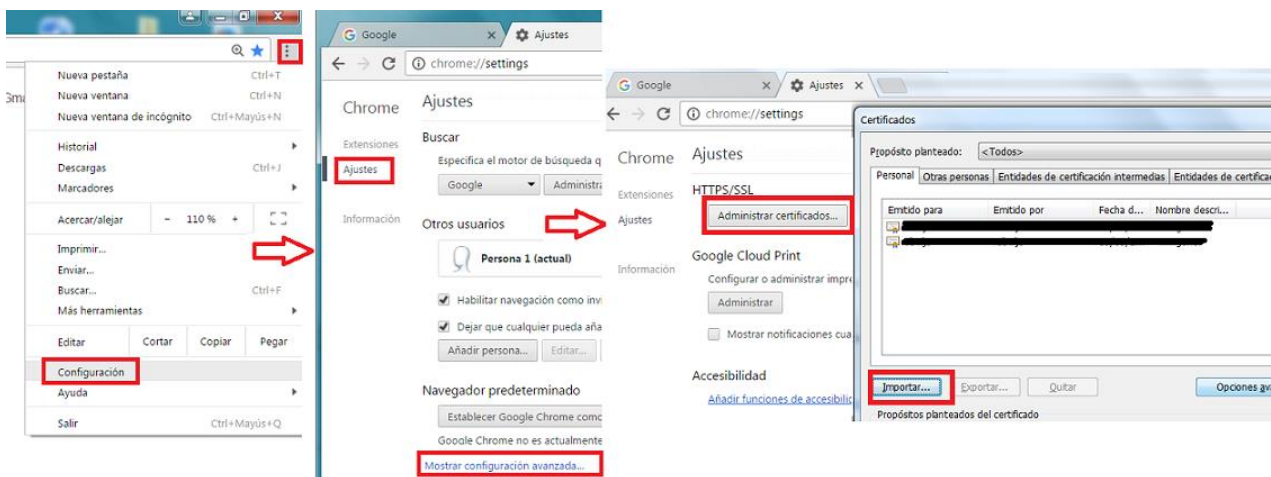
Gma

Nueva pestaña Ctrl+T
Nueva ventana Ctrl+N
Nueva ventana de incógnito Ctrl+Mayús+N
Historial
Descargas Ctrl+J
Marcadores
Acercar/alejar - 110 % +
Imprimir...
Enviar...
Buscar... Ctrl+F
Más herramientas
Editar Cortar Copiar Pegar
Configuración
Ayuda
Salir Ctrl+Mayús+Q

Google
Ajustes
chrome://settings
Chrome
Extensiones
Ajustes
Información
Ajustes
Buscar
Especifica el motor de búsqueda q
Google
Administra
Otros usuarios
Persona 1 (actual)
Habilitar navegación como inv
Dejar que cualquier pueda aña
Añadir persona...
Editar...
Navegador predeterminado
Establecer Google Chrome com
Google Chrome no es actualmente
Mostrar configuración avanzada...

Google
Ajustes
chrome://settings
Chrome
Extensiones
Ajustes
Información
Ajustes
HTTPS/SSL
Administrar certificados...
Google Cloud Print
Configurar o administrar impre
Administrar
Mostrar notificaciones cua
Accesibilidad
Añadir funciones de accesibili

Certificados
Propósito planteado: <Todos>
Personal
Otras personas
Entidades de certificación intermedias
Entidades de certifica
Emitido para
Emitido por
Fecha d...
Nombre descri...
Importar...
Exportar...
Quitar
Opciones av
Propósitos planteados del certificado